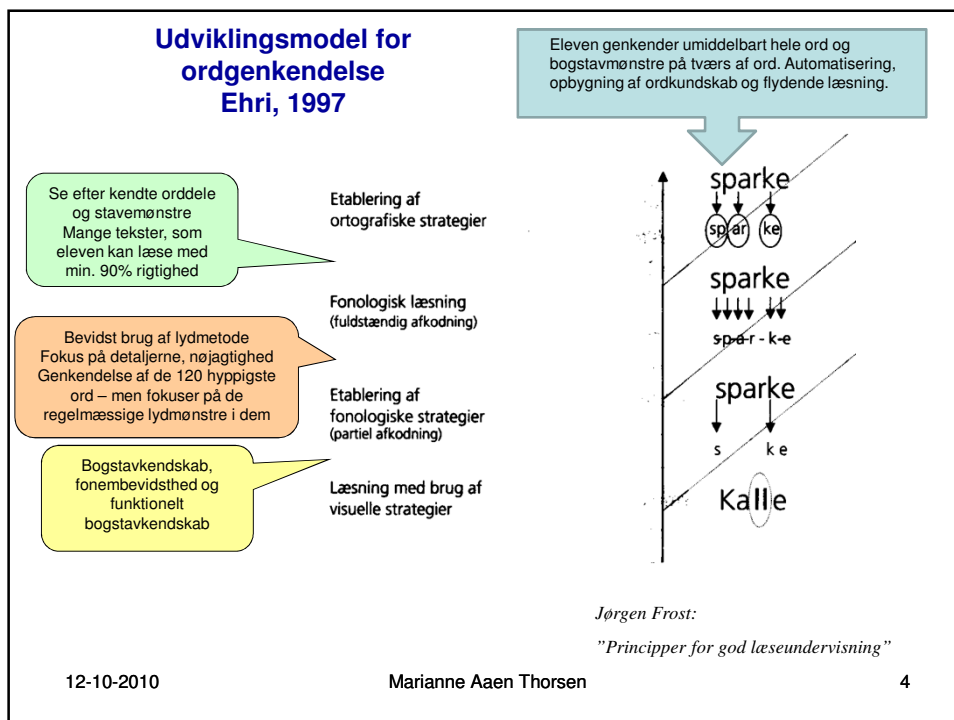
Udviklingsmodel for ordgenkendelse
Ehri, 1997

Eleven genkender umiddelbart hele ord og bogstavmønstre på tværs af ord. Automatisering, opbygning af ordkundskab og flydende læsning.

Se efter kendte orddele og stavemønstre
Mange tekster, som eleven kan læse med min. 90% rigtighed

Etablering af ortografiske strategier

sparke
sp ar ke

Fonologisk læsning
(fuldstændig afkodning)

sparke
s-p-a-r - k-e

Bevidst brug af lydmetode
Fokus på detaljerne, nøjagtighed
Genkendelse af de 120 hyppigste ord – men fokuser på de regelmæssige lydmønstre i dem

Etablering af fonologiske strategier
(partiel afkodning)

sparke
s k e

Bogstavkendskab, fonembevidsthed og funktionelt bogstavkendskab

Læsning med brug af visuelle strategier

Kalle

Jørgen Frost:
"Principper for god læseundervisning"

12-10-2010
Marianne Aaen Thorsen
4